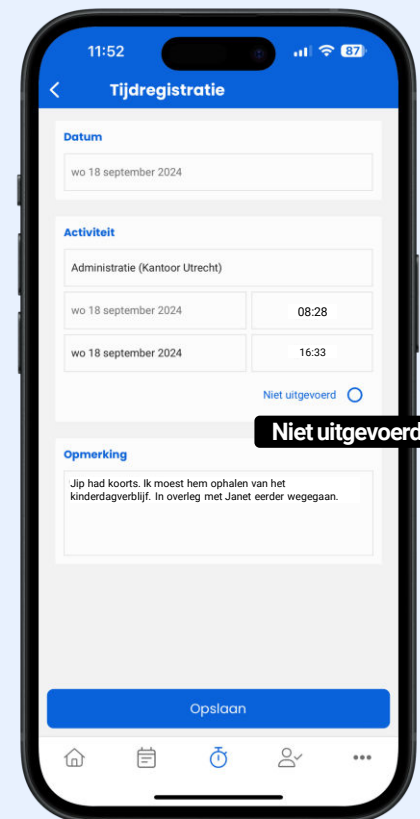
11:52

87

Tijdregistratie

Datum

wo 18 september 2024

Activiteit

Administratie (Kantoor Utrecht)

wo 18 september 2024

08:28

wo 18 september 2024

16:33

Niet uitgevoerd

Niet uitgevoerd

Opmerking

Jip had koorts. Ik moest hem ophalen van het kinderdagverblijf. In overleg met Janet eerder wegegaan.

Opslaan